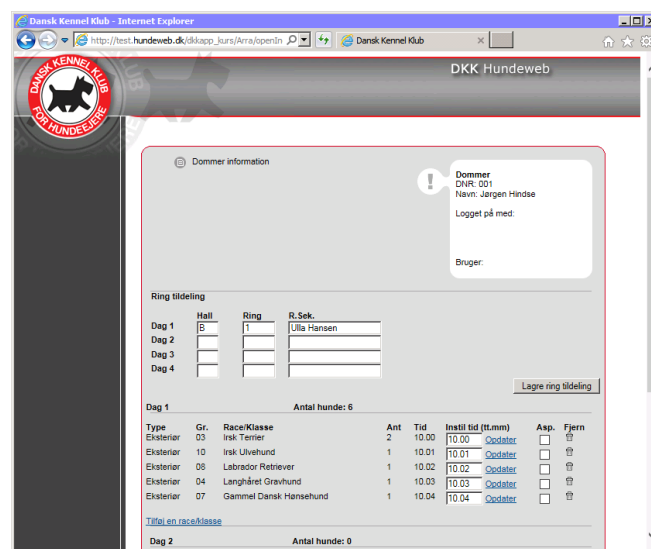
Dansk Kennel Klub - Internet Explorer

http://test.hundeweb.dk/dkkapp_kurs/Arra/openIn

Dansk Kennel Klub

DANSK KENNEL KLUB FOR HUNDEEJERE

DKK Hundeweb

Dommer information

Dommer
DNR: 001
Navn: Jørgen Hindse

Logget på med:

Bruger:

Ring tildeling

| | Hall | Ring | R.Sek. |
|---|---|---|---|
| Dag 1 | B | 1 | Ulla Hansen |
| Dag 2 | | | |
| Dag 3 | | | |
| Dag 4 | | | |

Lagre ring tildeling

Dag 1 Antal hunde: 6

| Type | Gr. | Race/Klasse | Ant | Tid | Instil tid (tt.mm) | Asp. | Fjern |
|---|---|---|---|---|---|---|---|
| Eksteriør | 03 | Irsk Terrier | 2 | 10.00 | 10.00 Opdater | | |
| Eksteriør | 10 | Irsk Ulvehund | 1 | 10.01 | 10.01 Opdater | | |
| Eksteriør | 08 | Labrador Retriever | 1 | 10.02 | 10.02 Opdater | | |
| Eksteriør | 04 | Langhåret Gravhund | 1 | 10.03 | 10.03 Opdater | | |
| Eksteriør | 07 | Gammel Dansk Hønsehund | 1 | 10.04 | 10.04 Opdater | | |

Tilføj en race/klasse

Dag 2 Antal hunde: 0